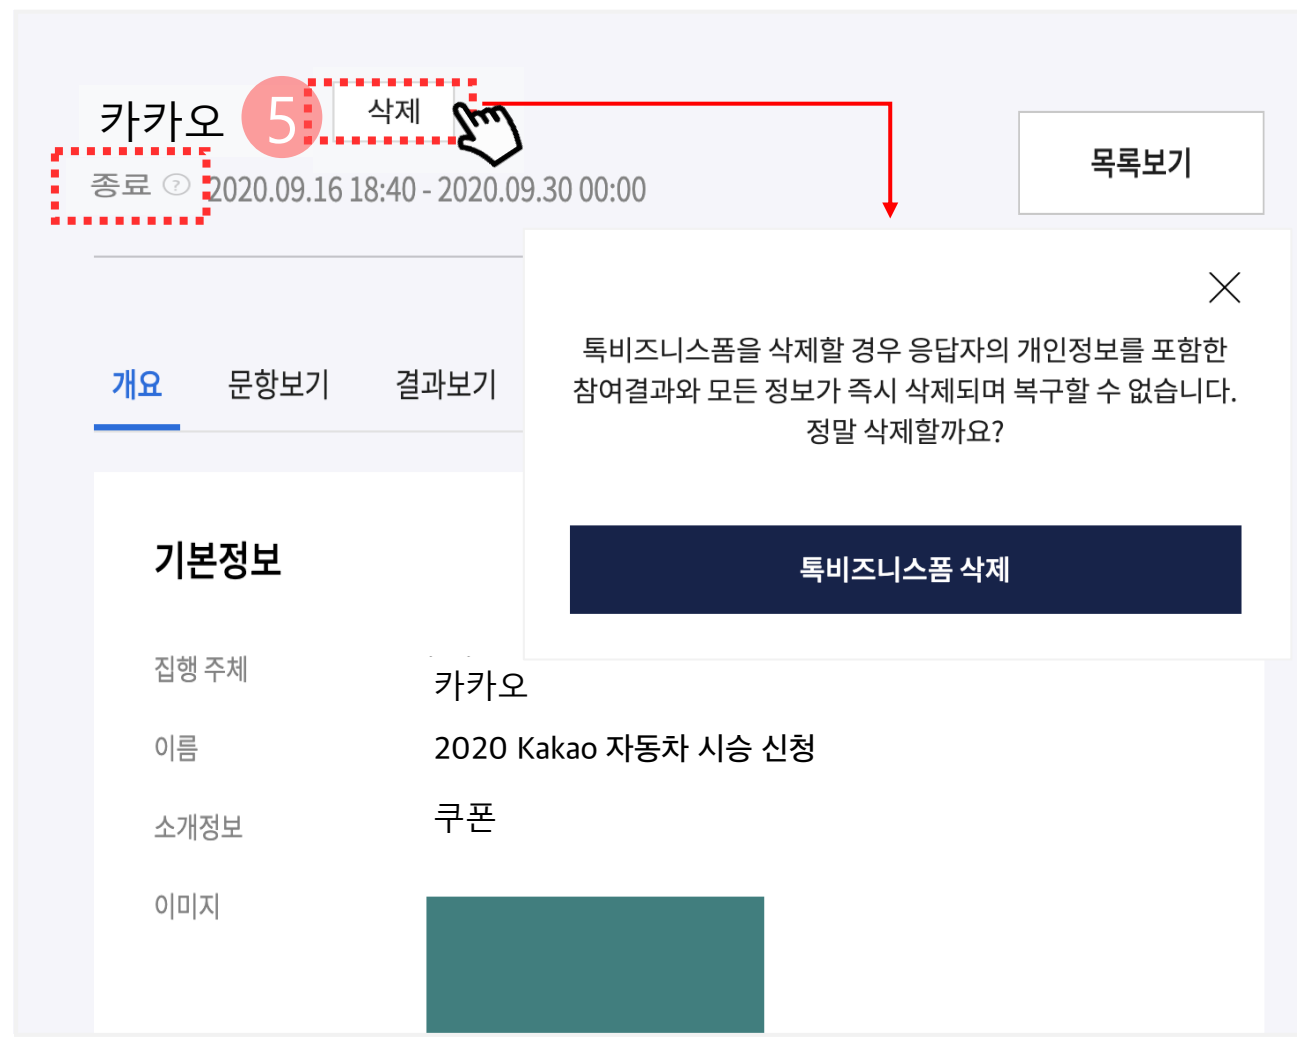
카카오 5 삭제

종료 ? 2020.09.16 18:40 - 2020.09.30 00:00

목록보기

×

톡비즈니스폼을 삭제할 경우 응답자의 개인정보를 포함한 참여결과와 모든 정보가 즉시 삭제되며 복구할 수 없습니다. 정말 삭제할까요?

톡비즈니스폼 삭제

개요 문항보기 결과보기

기본정보

집행 주체 카카오

이름 2020 Kakao 자동차 시승 신청

소개정보 쿠폰

이미지